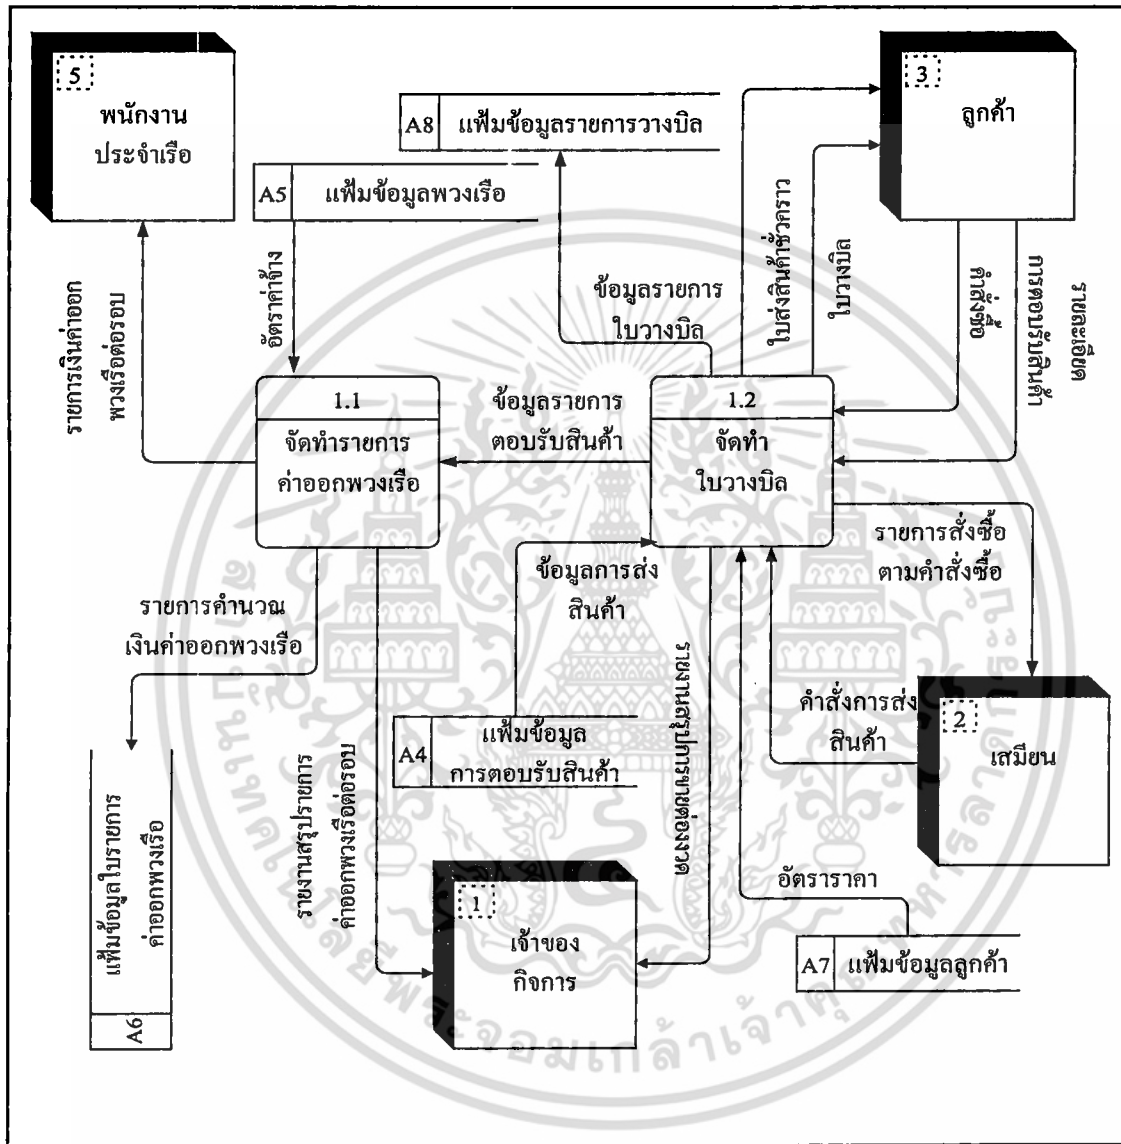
5
พนักงานประจำเรือ

A8 แฟ้มข้อมูลรายการวางบิล

3
ลูกค้า

A5 แฟ้มข้อมูลพวงเรือ

อัตราค่าจ้าง

รายการเงินค่าออกพวงเรือต่อรอบ

ข้อมูลรายการใบวางบิล

ใบส่งสินค้าชั่วคราว

ใบวางบิล

คำสั่งซื้อ

รายละเอียดการตอบรับสินค้า

1.1
จัดทำรายการค่าออกพวงเรือ

ข้อมูลรายการตอบรับสินค้า

1.2
จัดทำใบวางบิล

รายการสั่งซื้อตามคำสั่งซื้อ

ข้อมูลการส่งสินค้า

รายการคำนวณเงินค่าออกพวงเรือ

รายงานสรุปรายการค่าออกพวงเรือต่อรอบ

รายงานรายการใบวางบิล

คำสั่งการส่งสินค้า

2
เสมียน

A4 แฟ้มข้อมูลการตอบรับสินค้า

A6 แฟ้มข้อมูลใบรายการค่าออกพวงเรือ

1
เจ้าของกิจการ

อัตราราคา

A7 แฟ้มข้อมูลลูกค้า